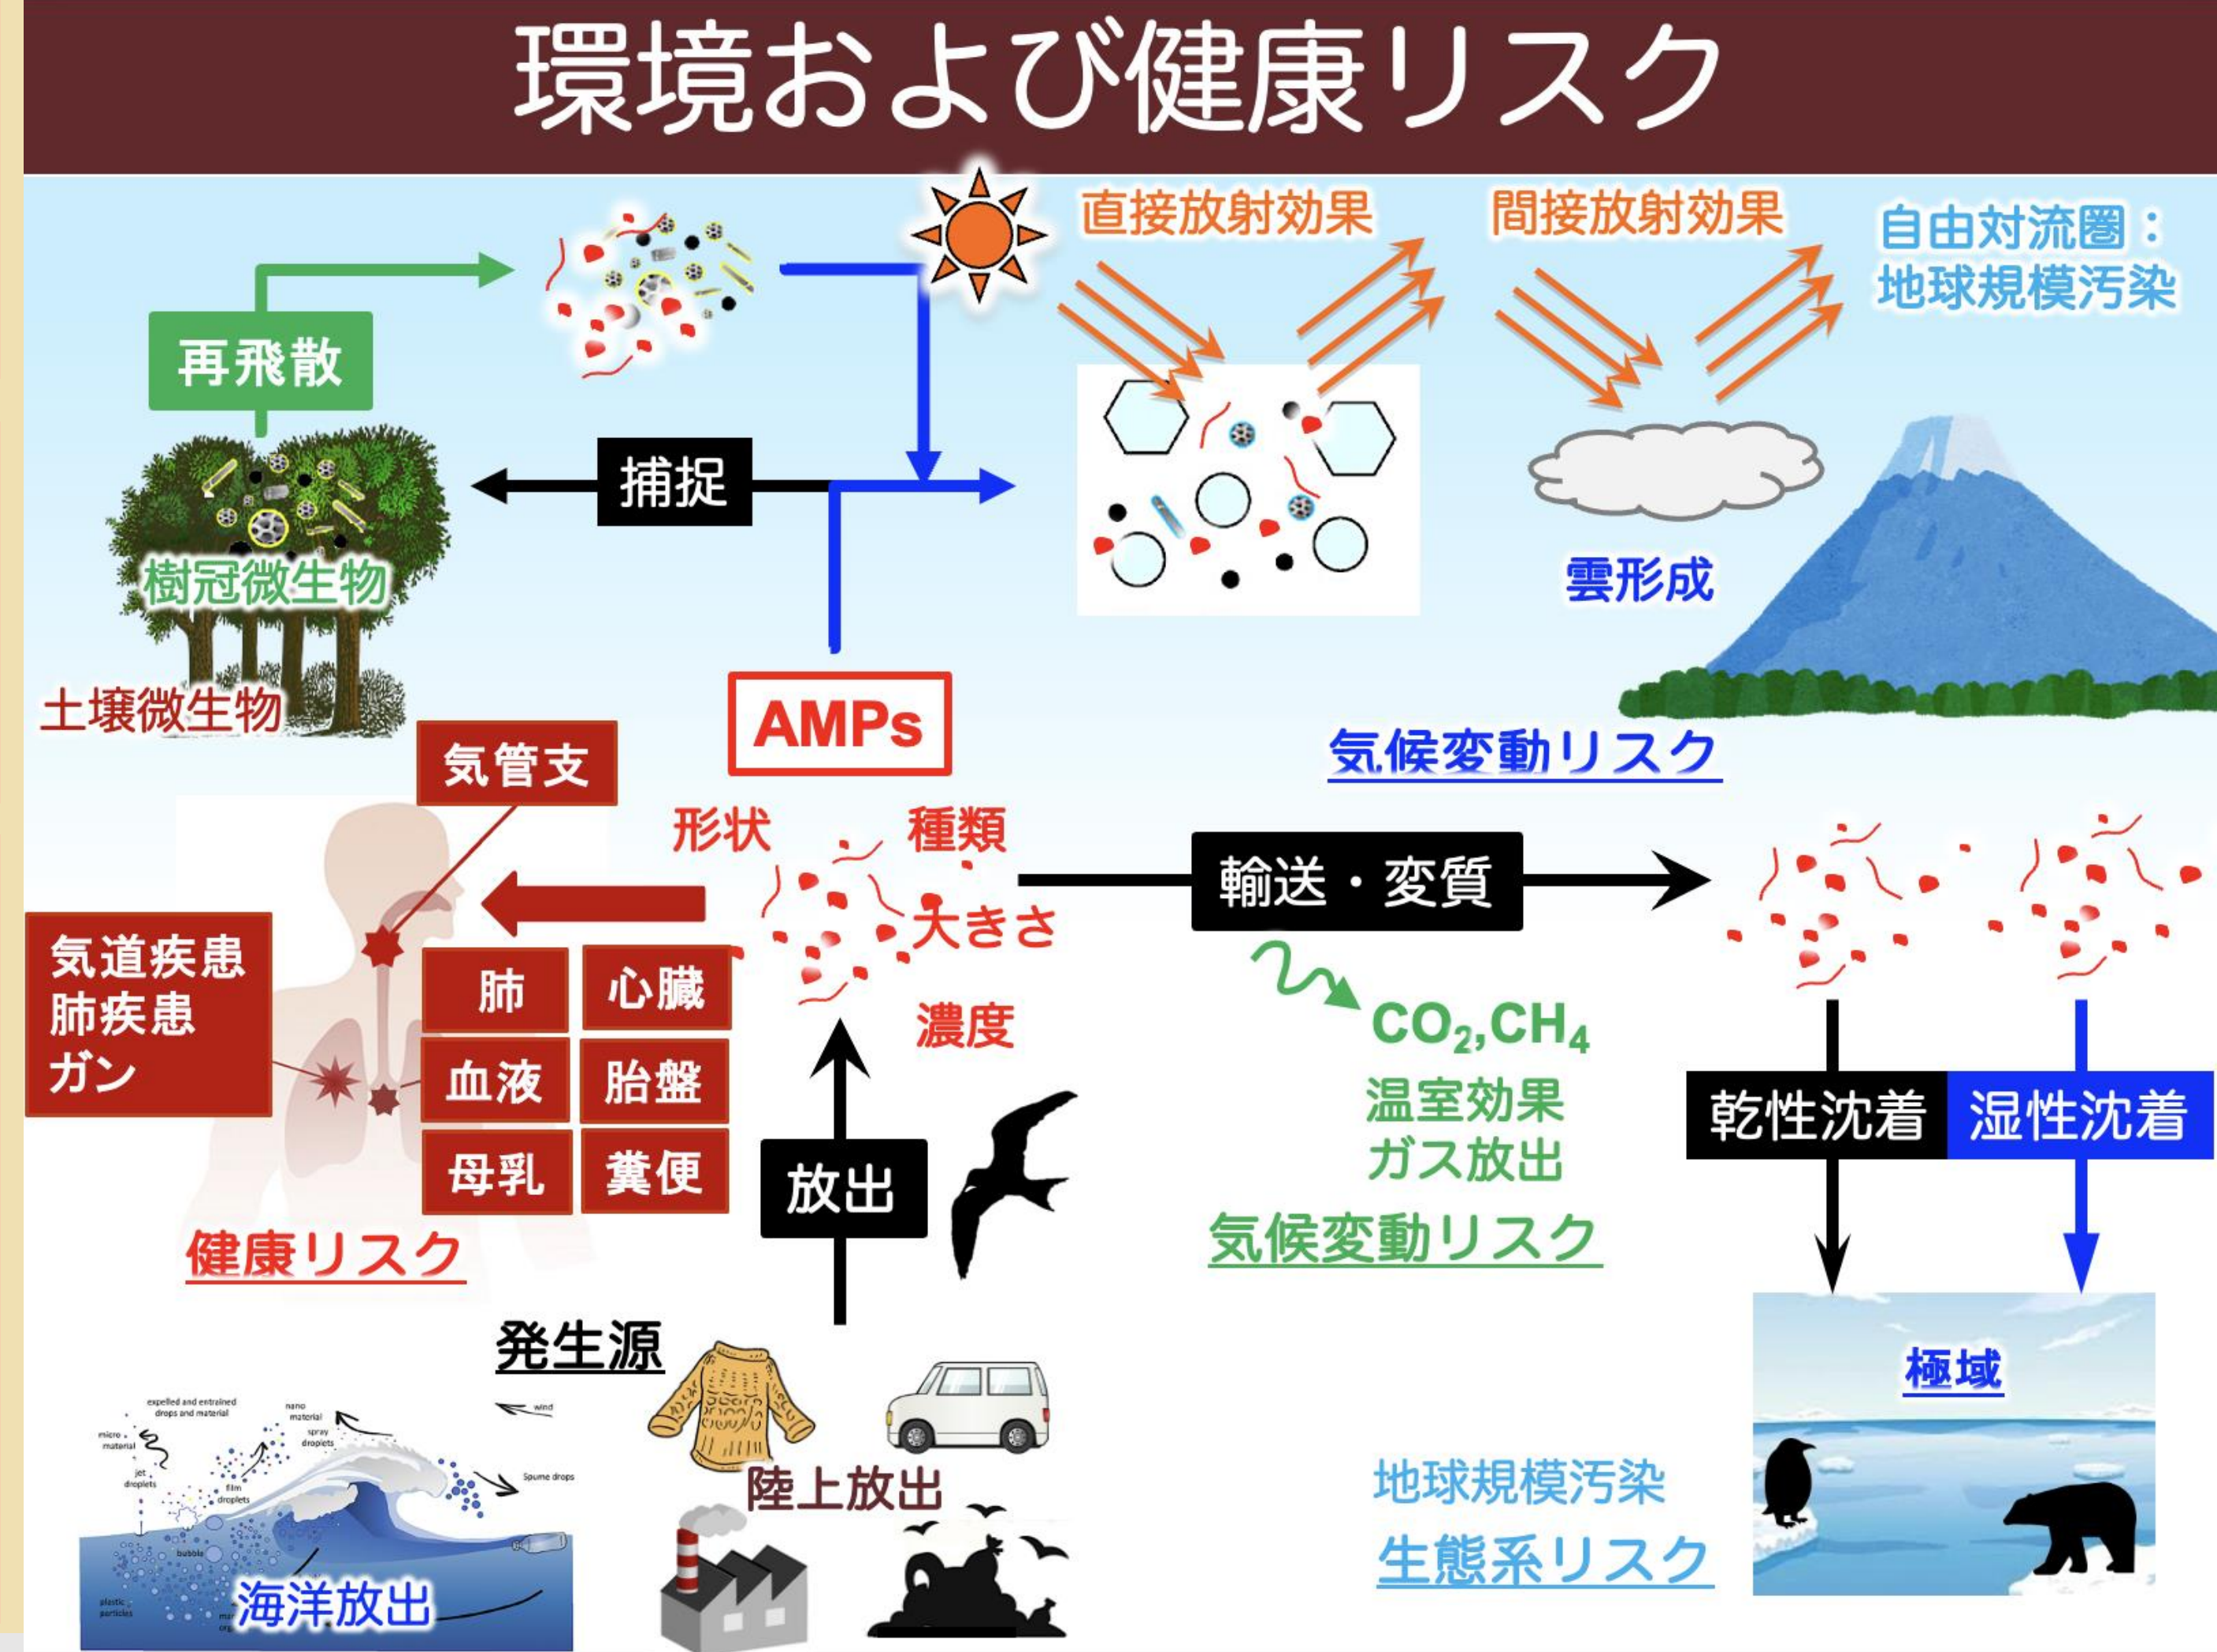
環境および健康リスク

再飛散

直接放射効果

間接放射効果

自由対流圏：地球規模汚染

捕捉

樹冠微生物

土壌微生物

雲形成

AMPs

気候変動リスク

気管支

形状

種類

大きさ

濃度

輸送・変質

気道疾患
肺疾患
ガン

肺

心臓

血液

胎盤

母乳

糞便

$CO_2$,$CH_4$

温室効果ガス放出

気候変動リスク

乾性沈着

湿性沈着

放出

健康リスク

発生源

expelled and entrained drops and material

nano material

wind

micro material

spray droplets

jet droplets

film droplets

Spume drops

bubble

plastic particles

陸上放出

海洋放出

極域

地球規模汚染

生態系リスク